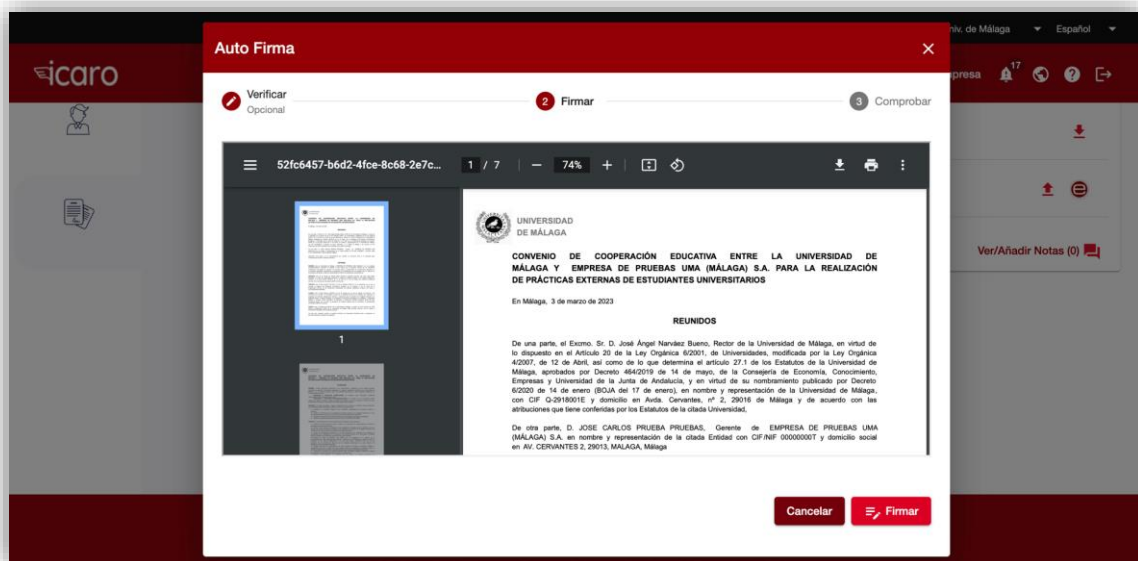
niv. de Málaga ▾ Español ▾

ícaro

presa 17

Auto Firma

Verificar
Opcional

2 Firmar

3 Comprobar

52fc6457-b6d2-4fce-8c68-2e7c... 1 / 7 — 74% +

1

UNIVERSIDAD DE MÁLAGA

CONVENIO DE COOPERACIÓN EDUCATIVA ENTRE LA UNIVERSIDAD DE MÁLAGA Y EMPRESA DE PRUEBAS UMA (MÁLAGA) S.A. PARA LA REALIZACIÓN DE PRÁCTICAS EXTERNAS DE ESTUDIANTES UNIVERSITARIOS

En Málaga, 3 de marzo de 2023

REUNIDOS

De una parte, el Excmo. Sr. D. José Ángel Narváez Bueno, Rector de la Universidad de Málaga, en virtud de lo dispuesto en el Artículo 20 de la Ley Orgánica 6/2001, de Universidades, modificada por la Ley Orgánica 4/2007, de 12 de Abril, así como de lo que determina el artículo 27.1 de los Estatutos de la Universidad de Málaga, aprobados por Decreto 464/2019 de 14 de mayo, de la Consejería de Economía, Conocimiento, Empresas y Universidad de la Junta de Andalucía, y en virtud de su nombramiento publicado por Decreto 6/2020 de 14 de enero (BOJA del 17 de enero), en nombre y representación de la Universidad de Málaga, con CIF Q-2918001E y domicilio en Avda. Cervantes, nº 2, 29016 de Málaga y de acuerdo con las atribuciones que tiene conferidas por los Estatutos de la citada Universidad,

De otra parte, D. JOSE CARLOS PRUEBA PRUEBAS, Gerente de EMPRESA DE PRUEBAS UMA (MÁLAGA) S.A. en nombre y representación de la citada Entidad con CIF/NIF 00000000T y domicilio social en AV. CERVANTES 2, 29013, MALAGA, Málaga

Ver/Añadir Notas (0)

Cancelar

Firmar